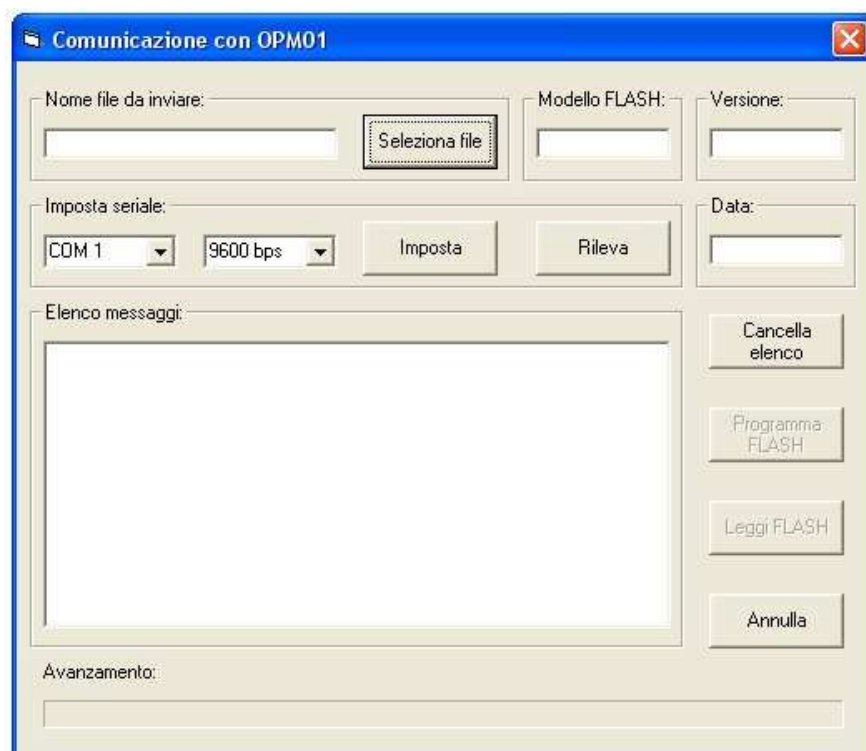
Comunicazione con OPM01

Nome file da inviare:

Seleziona file

Modello FLASH:

Versione:

Imposta seriale:

COM 1

9600 bps

Imposta

Rileva

Data:

Elenco messaggi:

Cancella elenco

Programma FLASH

Leggi FLASH

Annulla

Avanzamento: